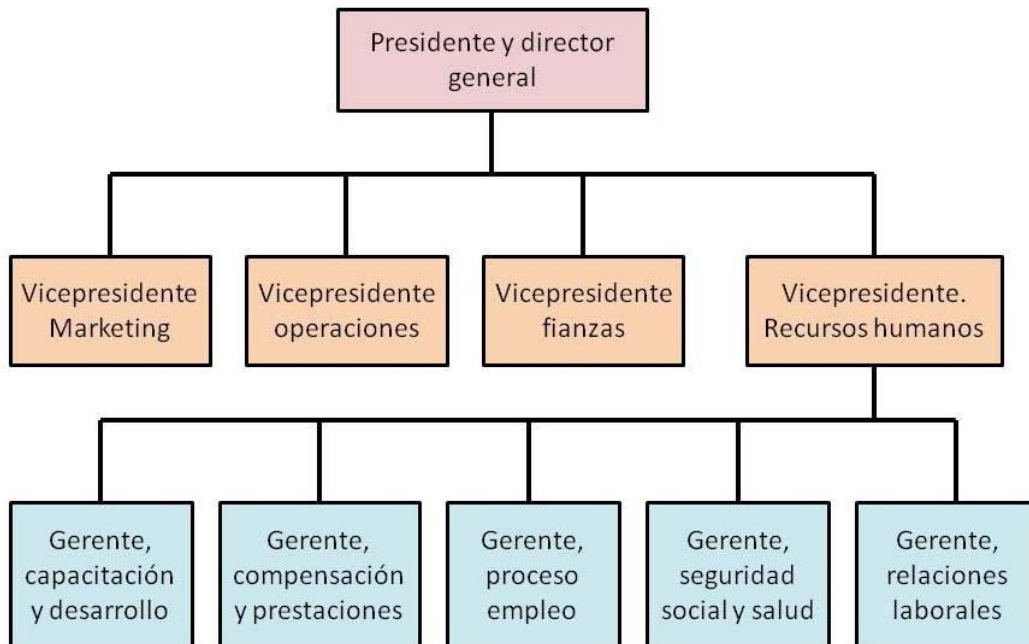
Presidente y director general

Vicepresidente Marketing

Vicepresidente operaciones

Vicepresidente fianzas

Vicepresidente. Recursos humanos

Gerente, capacitación y desarrollo

Gerente, compensación y prestaciones

Gerente, proceso empleo

Gerente, seguridad social y salud

Gerente, relaciones laborales